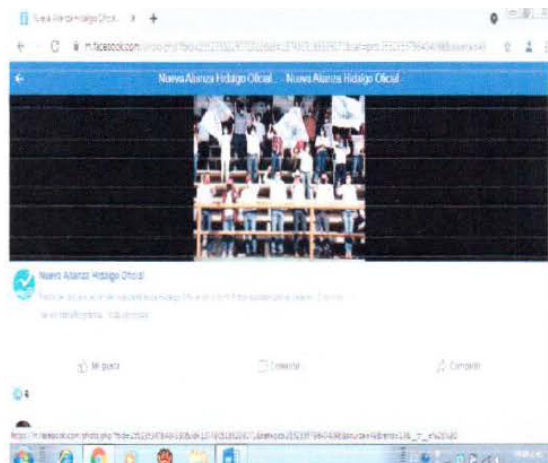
Nueva Alianza Hidalgo Oficial

m.facebook.com/photo.php?fbid=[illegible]

Nueva Alianza Hidalgo Oficial... Nueva Alianza Hidalgo Oficial

Nueva Alianza Hidalgo Oficial

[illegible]

Me gusta

Comentar

Compartir

4

https://m.facebook.com/photo.php?fbid=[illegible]